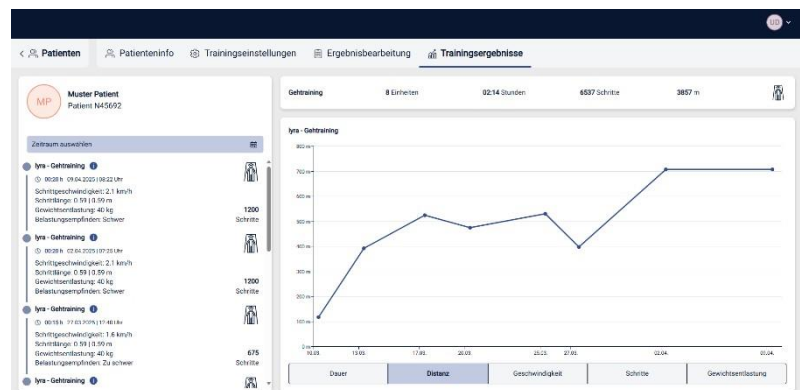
UD

< Patienten | Patienteninfo | Trainingseinstellungen | Ergebnisbearbeitung | Trainingsergebnisse

MP
Muster Patient
Patient N45692

Zeitraum auswählen

lyra - Gehtraining
00:20 h 09.04.2025 | 08:22 Uhr
Schrittgeschwindigkeit: 2.1 km/h
Schrittlänge: 0.59 | 0.59 m
Gewichtsentlastung: 40 kg
Belastungsempfinden: Schwer
1200 Schritte

lyra - Gehtraining
00:20 h 02.04.2025 | 07:25 Uhr
Schrittgeschwindigkeit: 2.1 km/h
Schrittlänge: 0.59 | 0.59 m
Gewichtsentlastung: 40 kg
Belastungsempfinden: Schwer
1200 Schritte

lyra - Gehtraining
00:15 h 27.03.2025 | 12:48 Uhr
Schrittgeschwindigkeit: 1.6 km/h
Schrittlänge: 0.59 | 0.59 m
Gewichtsentlastung: 40 kg
Belastungsempfinden: Zu schwer
675 Schritte

lyra - Gehtraining

Gehtraining | 8 Einheiten | 02:14 Stunden | 6537 Schritte | 3857 m

lyra - Gehtraining

800 m
700 m
600 m
500 m
400 m
300 m
200 m
100 m
0 m

10.03. 13.03. 17.03. 20.03. 25.03. 27.03. 02.04. 09.04.

Dauer | Distanz | Geschwindigkeit | Schritte | Gewichtsentlastung